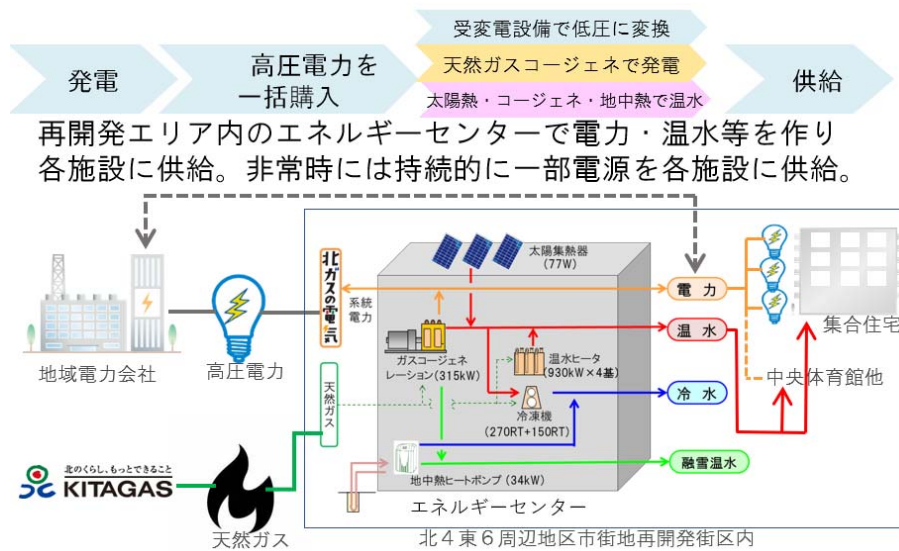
発電

高圧電力を一括購入

受変電設備で低圧に変換

天然ガスコージェネで発電

太陽熱・コージェネ・地中熱で温水

供給

再開発エリア内のエネルギーセンターで電力・温水等を作り各施設に供給。非常時には持続的に一部電源を各施設に供給。

地域電力会社

高圧電力

北ガスの電気

系統電力

太陽集熱器 (77W)

ガスコージェネレーション(315kW)

温水ヒータ (930kW×4基)

冷凍機 (270RT+150RT)

天然ガス

地中熱ヒートポンプ (34kW)

エネルギーセンター

電力

温水

冷水

融雪温水

集合住宅

中央体育館他

北のくらし、もっとできること KITAGAS

天然ガス

北４東６周辺地区市街地再開発街区内